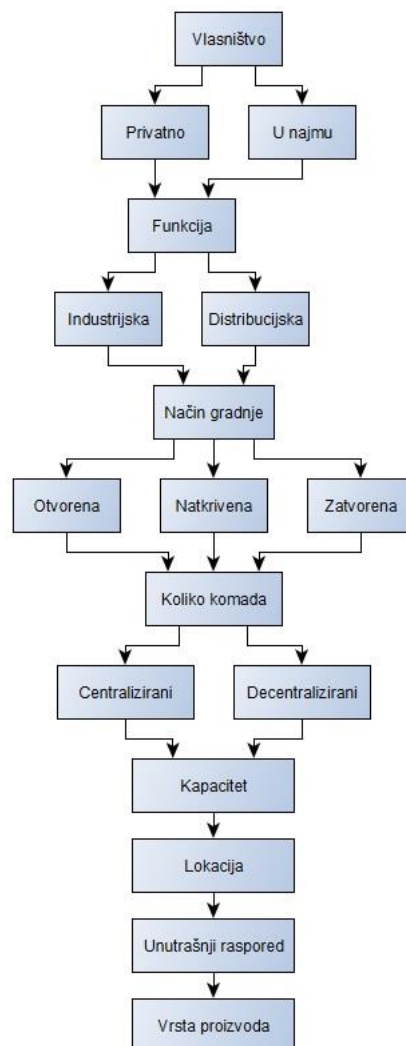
Vlasništvo

Privatno

U najmu

Funkcija

Industrijska

Distribucijska

Način gradnje

Otvorena

Natkrivena

Zatvorena

Koliko komada

Centralizirani

Decentralizirani

Kapacitet

Lokacija

Unutrašnji raspored

Vrsta proizvoda